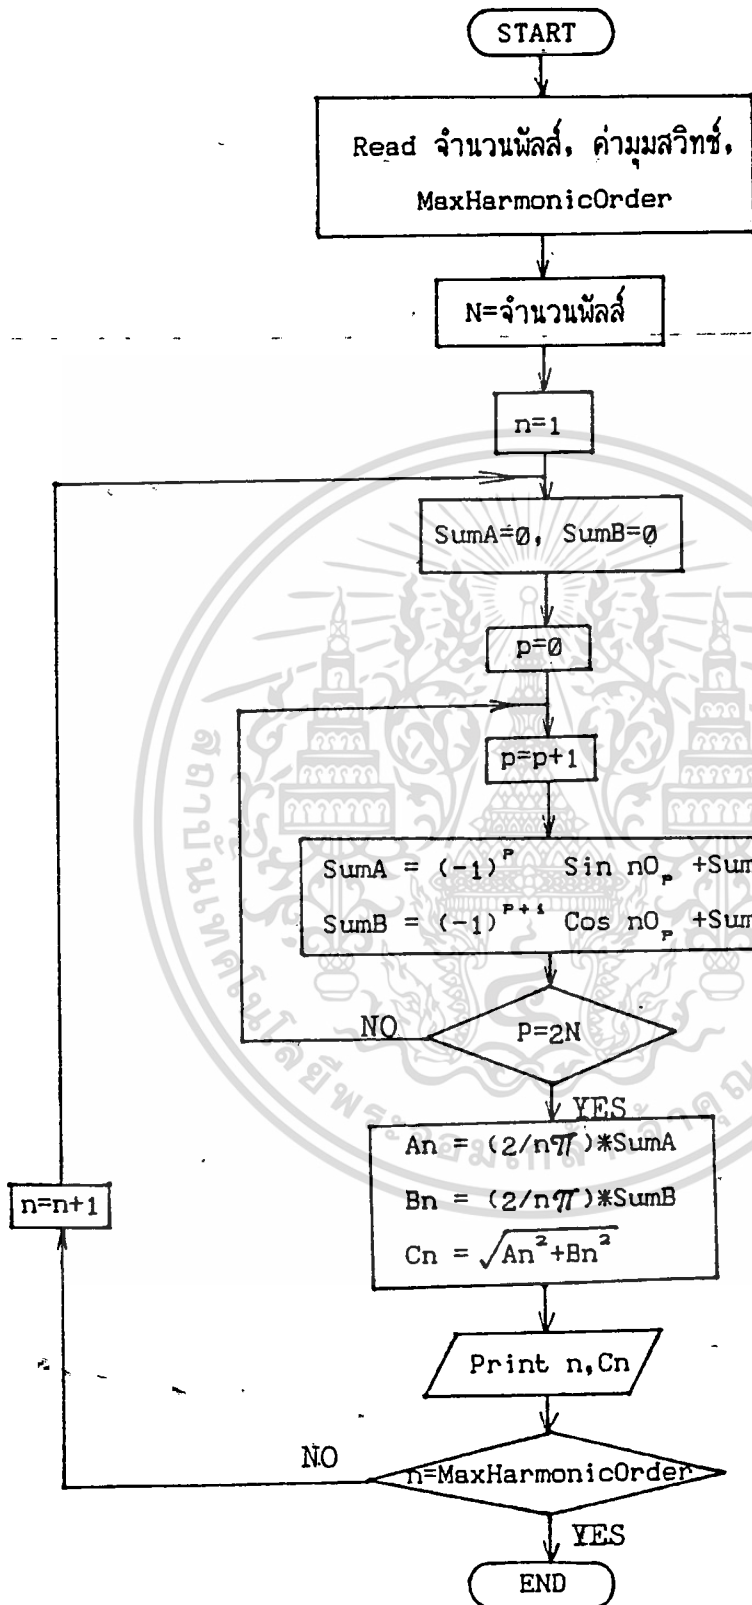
START

Read จำนวนพัลส์, ค่ามุมสวิทช์,

MaxHarmonicOrder

N=จำนวนพัลส์

n=1

SumA=Ø, SumB=Ø

p=Ø

p=p+1

SumA = $(-1)^{p}$ Sin $nO_{p}$ +Sum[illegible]

SumB = $(-1)^{p+1}$ Cos $nO_{p}$ +Sum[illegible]

NO

P=2N

YES

An = $(2/n\pi)$*SumA

Bn = $(2/n\pi)$*SumB

Cn = $\sqrt{An^2+Bn^2}$

n=n+1

Print n,Cn

NO

n=MaxHarmonicOrder

YES

END